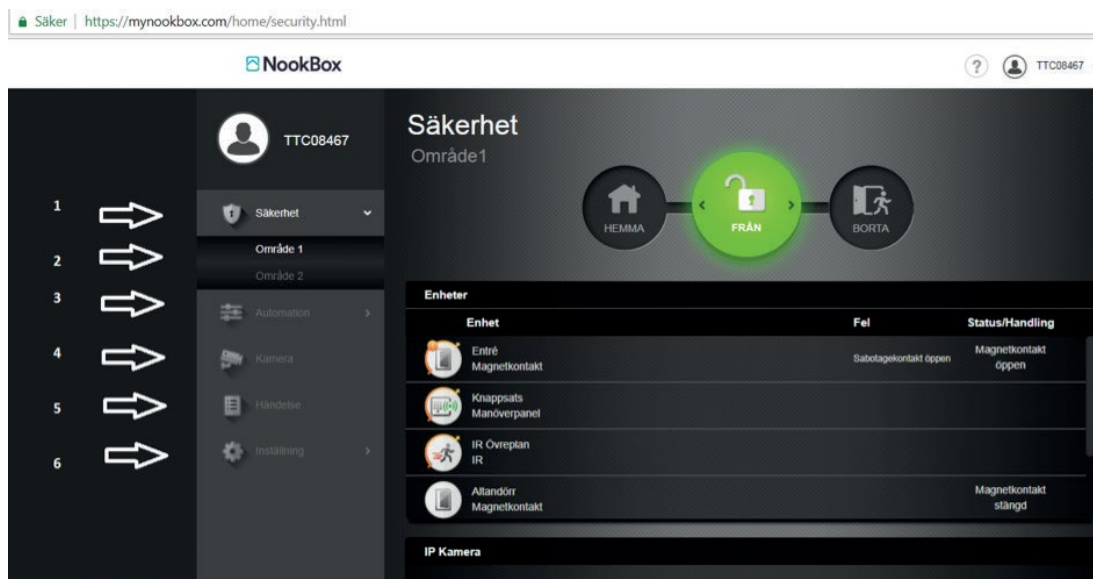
Säker | https://mynookbox.com/home/security.html

NookBox

? TTC08467

TTC08467

1 Säkerhet

Område 1

2 Område 2

3 Automation

4 Kamera

5 Händelse

6 Inställning

Säkerhet
Område1

HEMMA FRÅN BORTA

Enheter

| Enhet | Fel | Status/Handling |
|---|---|---|
| Entré Magnetkontakt | Sabotagekontakt öppen | Magnetkontakt öppen |
| Knappsats Manöverpanel | | |
| IR Övreplan IR | | |
| Altandörr Magnetkontakt | | Magnetkontakt stängd |

IP Kamera